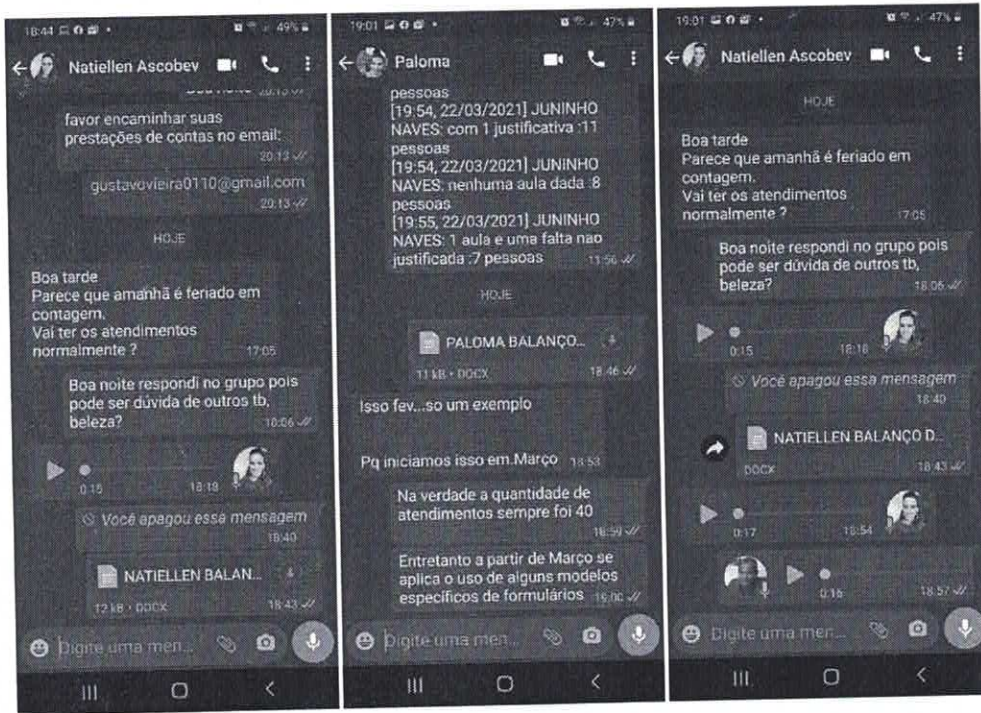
18:44 49%

Natiellen Ascobev

favor encaminhar suas prestações de contas no email: 20:13

gustavovieira0110@gmail.com 20:13

HOJE

Boa tarde
Parece que amanhã é feriado em contagem.
Vai ter os atendimentos normalmente ? 17:05

Boa noite respondi no grupo pois pode ser dúvida de outros tb, beleza? 18:06

0:15 18:19

Você apagou essa mensagem 18:40

NATIELLEN BALAN...
12 kB • DOCX 18:43

Digite uma men...

19:01 47%

Paloma

pessoas
[19:54, 22/03/2021] JUNINHO NAVES: com 1 justificativa :11 pessoas
[19:54, 22/03/2021] JUNINHO NAVES: nenhuma aula dada :8 pessoas
[19:55, 22/03/2021] JUNINHO NAVES: 1 aula e uma falta nao justificada :7 pessoas 11:56

HOJE

PALOMA BALANÇO...
11 kB • DOCX 18:46

Isso fev...so um exemplo

Pq iniciamos isso em.Março 18:53

Na verdade a quantidade de atendimentos sempre foi 40 18:59

Entretanto a partir de Março se aplica o uso de alguns modelos específicos de formulários 19:00

Digite uma men...

19:01 47%

Natiellen Ascobev

HOJE

Boa tarde
Parece que amanhã é feriado em contagem.
Vai ter os atendimentos normalmente ? 17:05

Boa noite respondi no grupo pois pode ser dúvida de outros tb, beleza? 18:06

0:15 18:19

Você apagou essa mensagem 18:40

NATIELLEN BALANÇO D...
DOCX 18:43

0:17 18:54

0:16 18:57

Digite uma men...